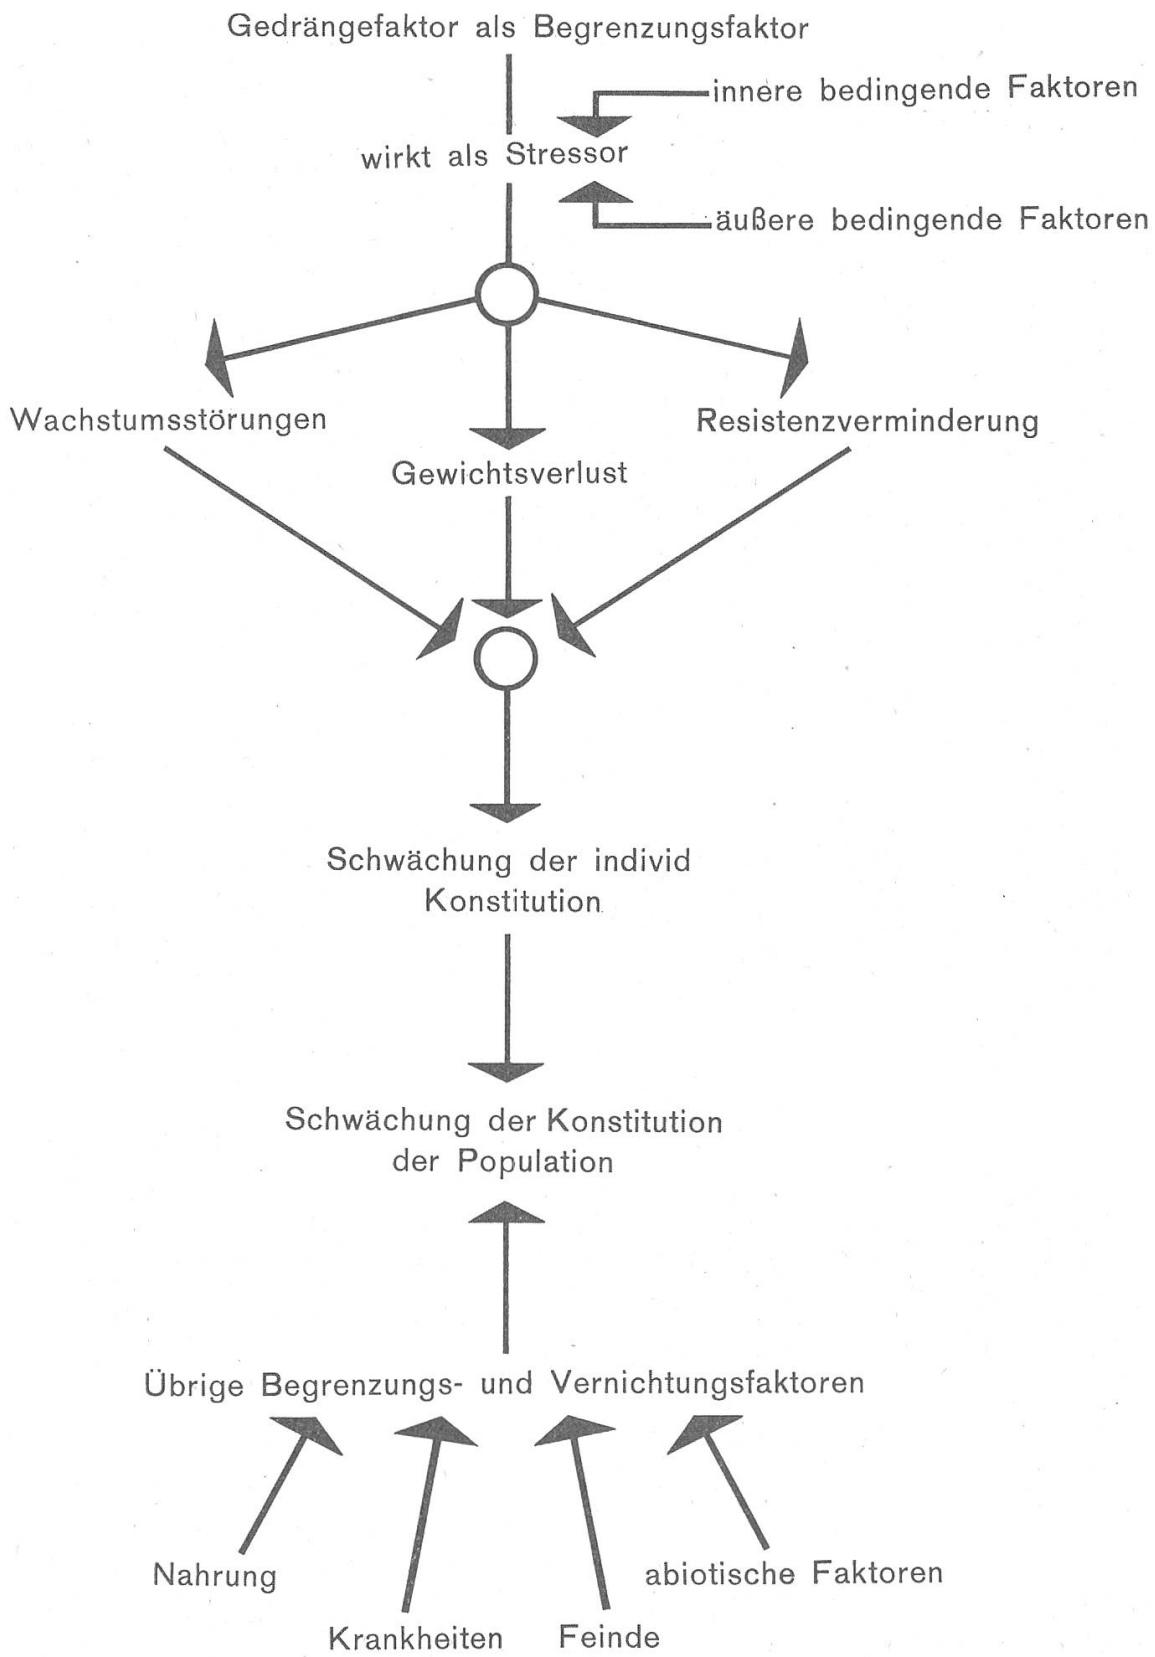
Gedrängefaktor als Begrenzungsfaktor

innere bedingende Faktoren

wirkt als Stressor

äußere bedingende Faktoren

Wachstumsstörungen

Resistenzverminderung

Gewichtsverlust

Schwächung der individ Konstitution

Schwächung der Konstitution der Population

Übrige Begrenzungs- und Vernichtungsfaktoren

Nahrung

abiotische Faktoren

Krankheiten

Feinde